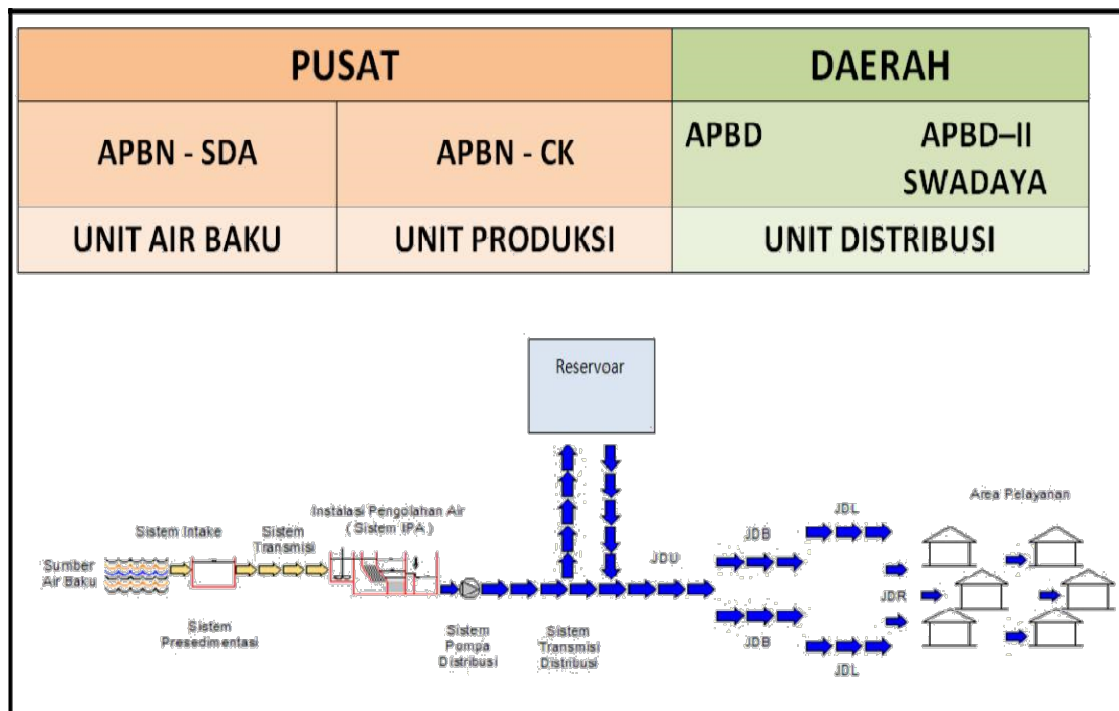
| PUSAT | | DAERAH |
|---|---|---|
| APBN - SDA | APBN - CK | APBD APBD–II SWADAYA |
| UNIT AIR BAKU | UNIT PRODUKSI | UNIT DISTRIBUSI |

Reservoar

Sumber Air Baku

Sistem Intake

Sistem Transmisi

Instalasi Pengolahan Air (Sistem IPA)

Sistem Presedimentasi

Sistem Pompa Distribusi

Sistem Transmisi Distribusi

JDU

JDB

JDB

JDL

JDL

JDR

Area Pelayanan